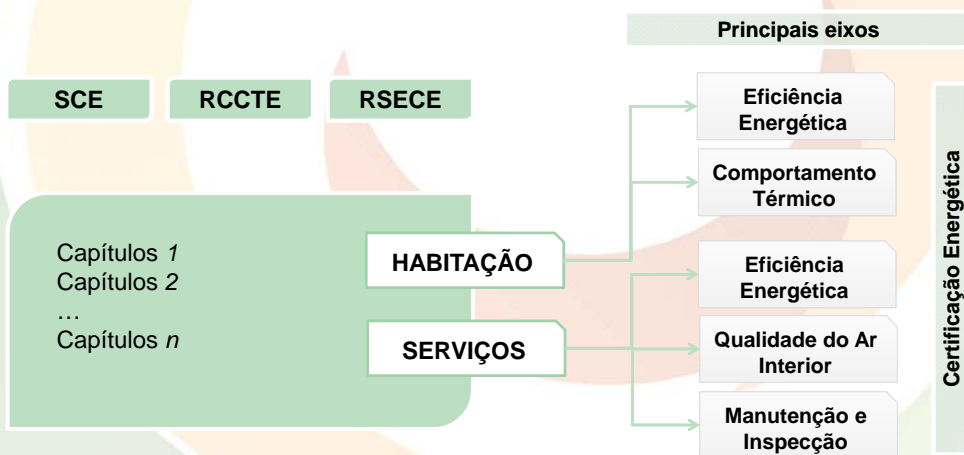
Principais eixos

SCE

RCCTE

RSECE

Capítulos *1*
Capítulos *2*
…
Capítulos *n*

HABITAÇÃO

SERVIÇOS

Eficiência Energética

Comportamento Térmico

Eficiência Energética

Qualidade do Ar Interior

Manutenção e Inspecção

Certificação Energética